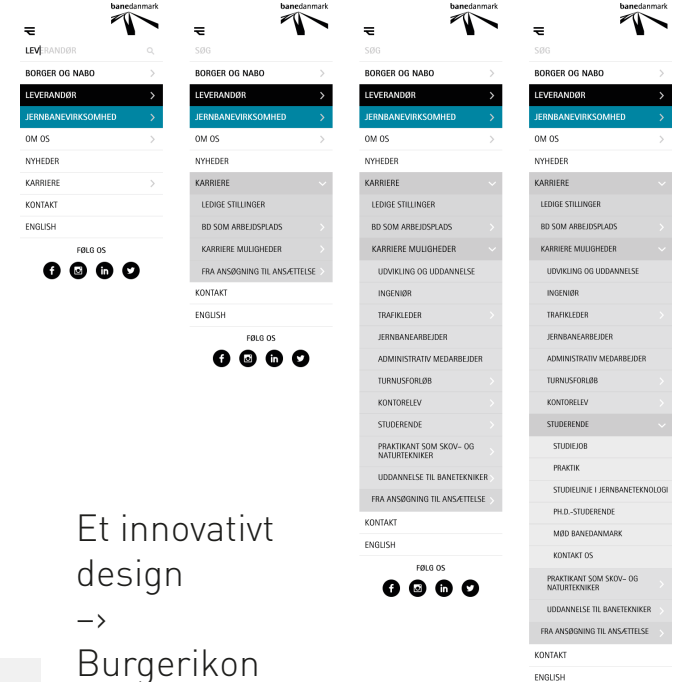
banedanmark

LEVERANDØR

BORGER OG NABO

LEVERANDØR

JERNBANEVIRKSOMHED

OM OS

NYHEDER

KARRIERE

KONTAKT

ENGLISH

FØLG OS

banedanmark

SØG

BORGER OG NABO

LEVERANDØR

JERNBANEVIRKSOMHED

OM OS

NYHEDER

KARRIERE

LEDIGE STILLINGER

BD SOM ARBEJDSPLADS

KARRIERE MULIGHEDER

FRA ANSØGNING TIL ANSÆTTELSE

KONTAKT

ENGLISH

FØLG OS

banedanmark

SØG

BORGER OG NABO

LEVERANDØR

JERNBANEVIRKSOMHED

OM OS

NYHEDER

KARRIERE

LEDIGE STILLINGER

BD SOM ARBEJDSPLADS

KARRIERE MULIGHEDER

UDVIKLING OG UDDANNELSE

INGENIØR

TRAFIKLEDER

JERNBANEARBEJDER

ADMINISTRATIV MEDARBEJDER

TURNUSFORLØB

KONTORELEV

STUDERENDE

PRAKTIKANT SOM SKOV- OG NATURTEKNIKER

UDDANNELSE TIL BANETEKNIKER

FRA ANSØGNING TIL ANSÆTTELSE

KONTAKT

ENGLISH

FØLG OS

banedanmark

SØG

BORGER OG NABO

LEVERANDØR

JERNBANEVIRKSOMHED

OM OS

NYHEDER

KARRIERE

LEDIGE STILLINGER

BD SOM ARBEJDSPLADS

KARRIERE MULIGHEDER

UDVIKLING OG UDDANNELSE

INGENIØR

TRAFIKLEDER

JERNBANEARBEJDER

ADMINISTRATIV MEDARBEJDER

TURNUSFORLØB

KONTORELEV

STUDERENDE

STUDIEJOB

PRAKTIK

STUDIELINJE I JERNBANETEKNOLOGI

PH.D.-STUDERENDE

MØD BANEDANMARK

KONTAKT OS

PRAKTIKANT SOM SKOV- OG NATURTEKNIKER

UDDANNELSE TIL BANETEKNIKER

FRA ANSØGNING TIL ANSÆTTELSE

KONTAKT

ENGLISH

Et innovativt design
–>
Burgerikon